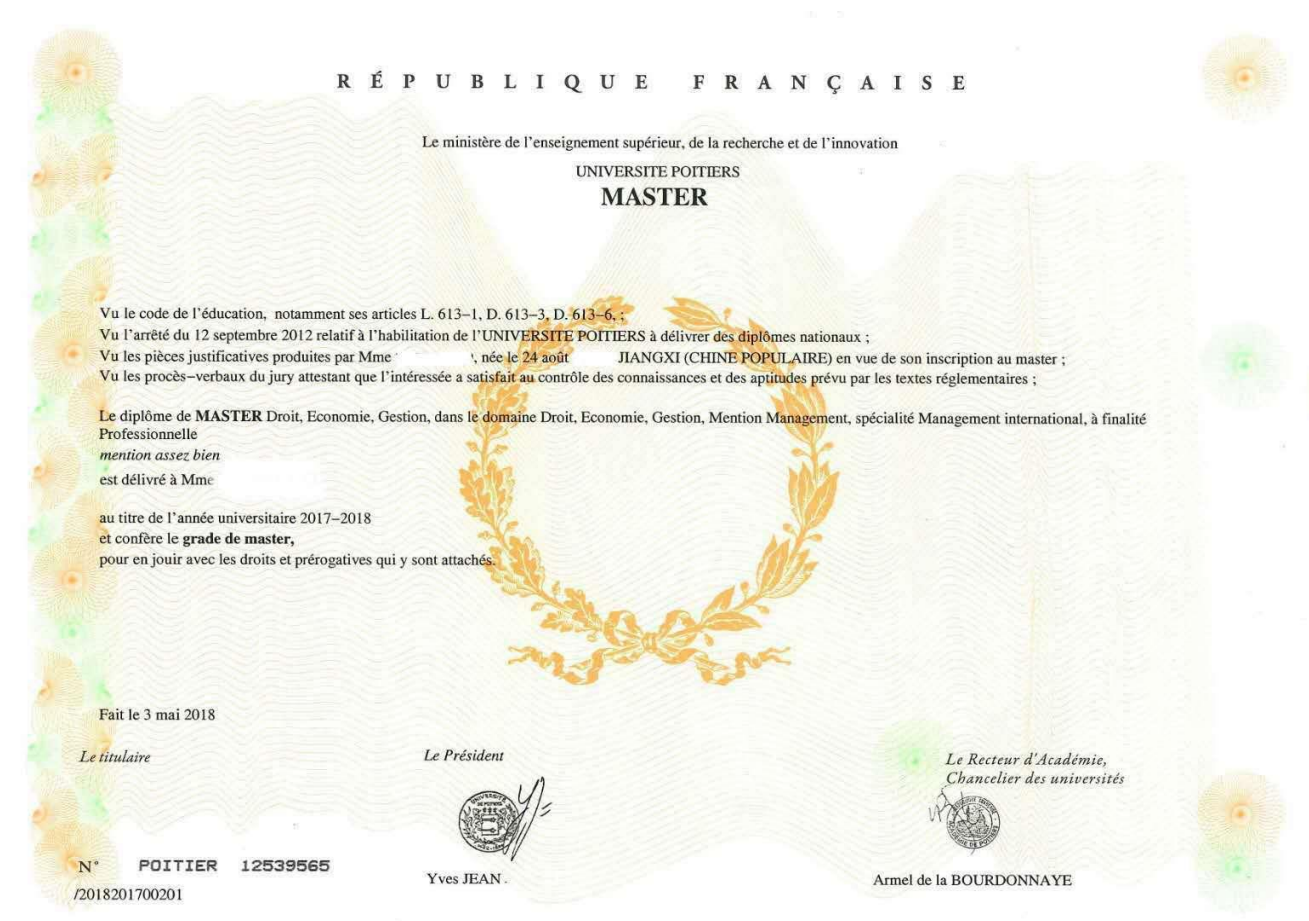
R É P U B L I Q U E F R A N Ç A I S E

Le ministère de l'enseignement supérieur, de la recherche et de l'innovation

UNIVERSITE POITIERS

MASTER

Vu le code de l'éducation, notamment ses articles L. 613–1, D. 613–3, D. 613–6, ;
Vu l'arrêté du 12 septembre 2012 relatif à l'habilitation de l'UNIVERSITE POITIERS à délivrer des diplômes nationaux ;
Vu les pièces justificatives produites par Mme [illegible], née le 24 août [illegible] JIANGXI (CHINE POPULAIRE) en vue de son inscription au master ;
Vu les procès–verbaux du jury attestant que l'intéressée a satisfait au contrôle des connaissances et des aptitudes prévu par les textes réglementaires ;

Le diplôme de MASTER Droit, Economie, Gestion, dans le domaine Droit, Economie, Gestion, Mention Management, spécialité Management international, à finalité Professionnelle
mention assez bien
est délivré à Mme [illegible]

au titre de l'année universitaire 2017–2018
et confère le grade de master,
pour en jouir avec les droits et prérogatives qui y sont attachés.

Fait le 3 mai 2018

Le titulaire

Le Président

Yves JEAN

Le Recteur d'Académie,
Chancelier des universités

Armel de la BOURDONNAYE

N° POITIER 12539565
/2018201700201